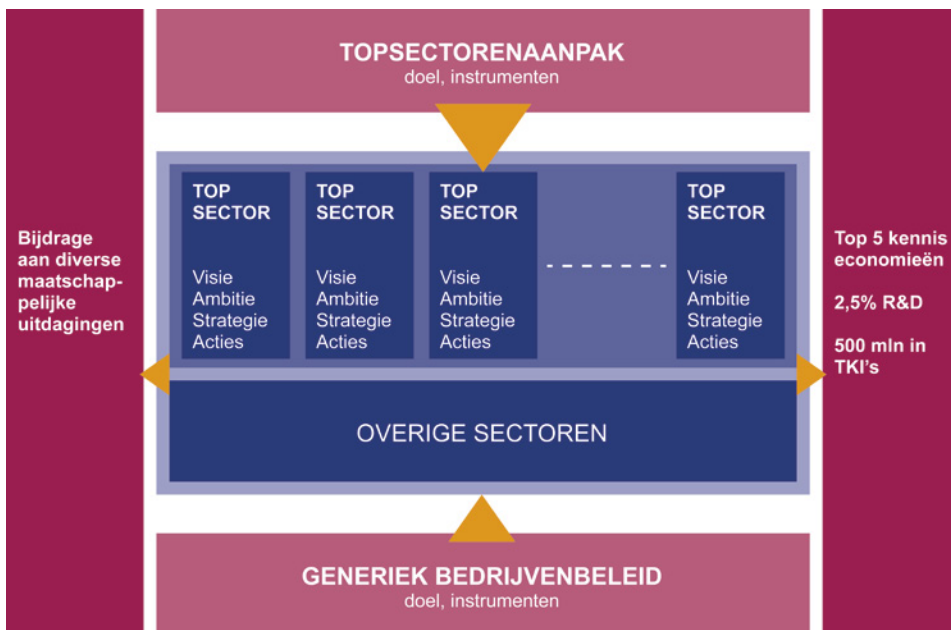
TOPSECTORENAANPAK
doel, instrumenten

Bijdrage aan diverse maatschappelijke uitdagingen

TOP SECTOR
Visie
Ambitie
Strategie
Acties

TOP SECTOR
Visie
Ambitie
Strategie
Acties

TOP SECTOR
Visie
Ambitie
Strategie
Acties

TOP SECTOR
Visie
Ambitie
Strategie
Acties

Top 5 kennis economieën

2,5% R&D

500 mln in TKI's

OVERIGE SECTOREN

GENERIEK BEDRIJVENBELEID
doel, instrumenten